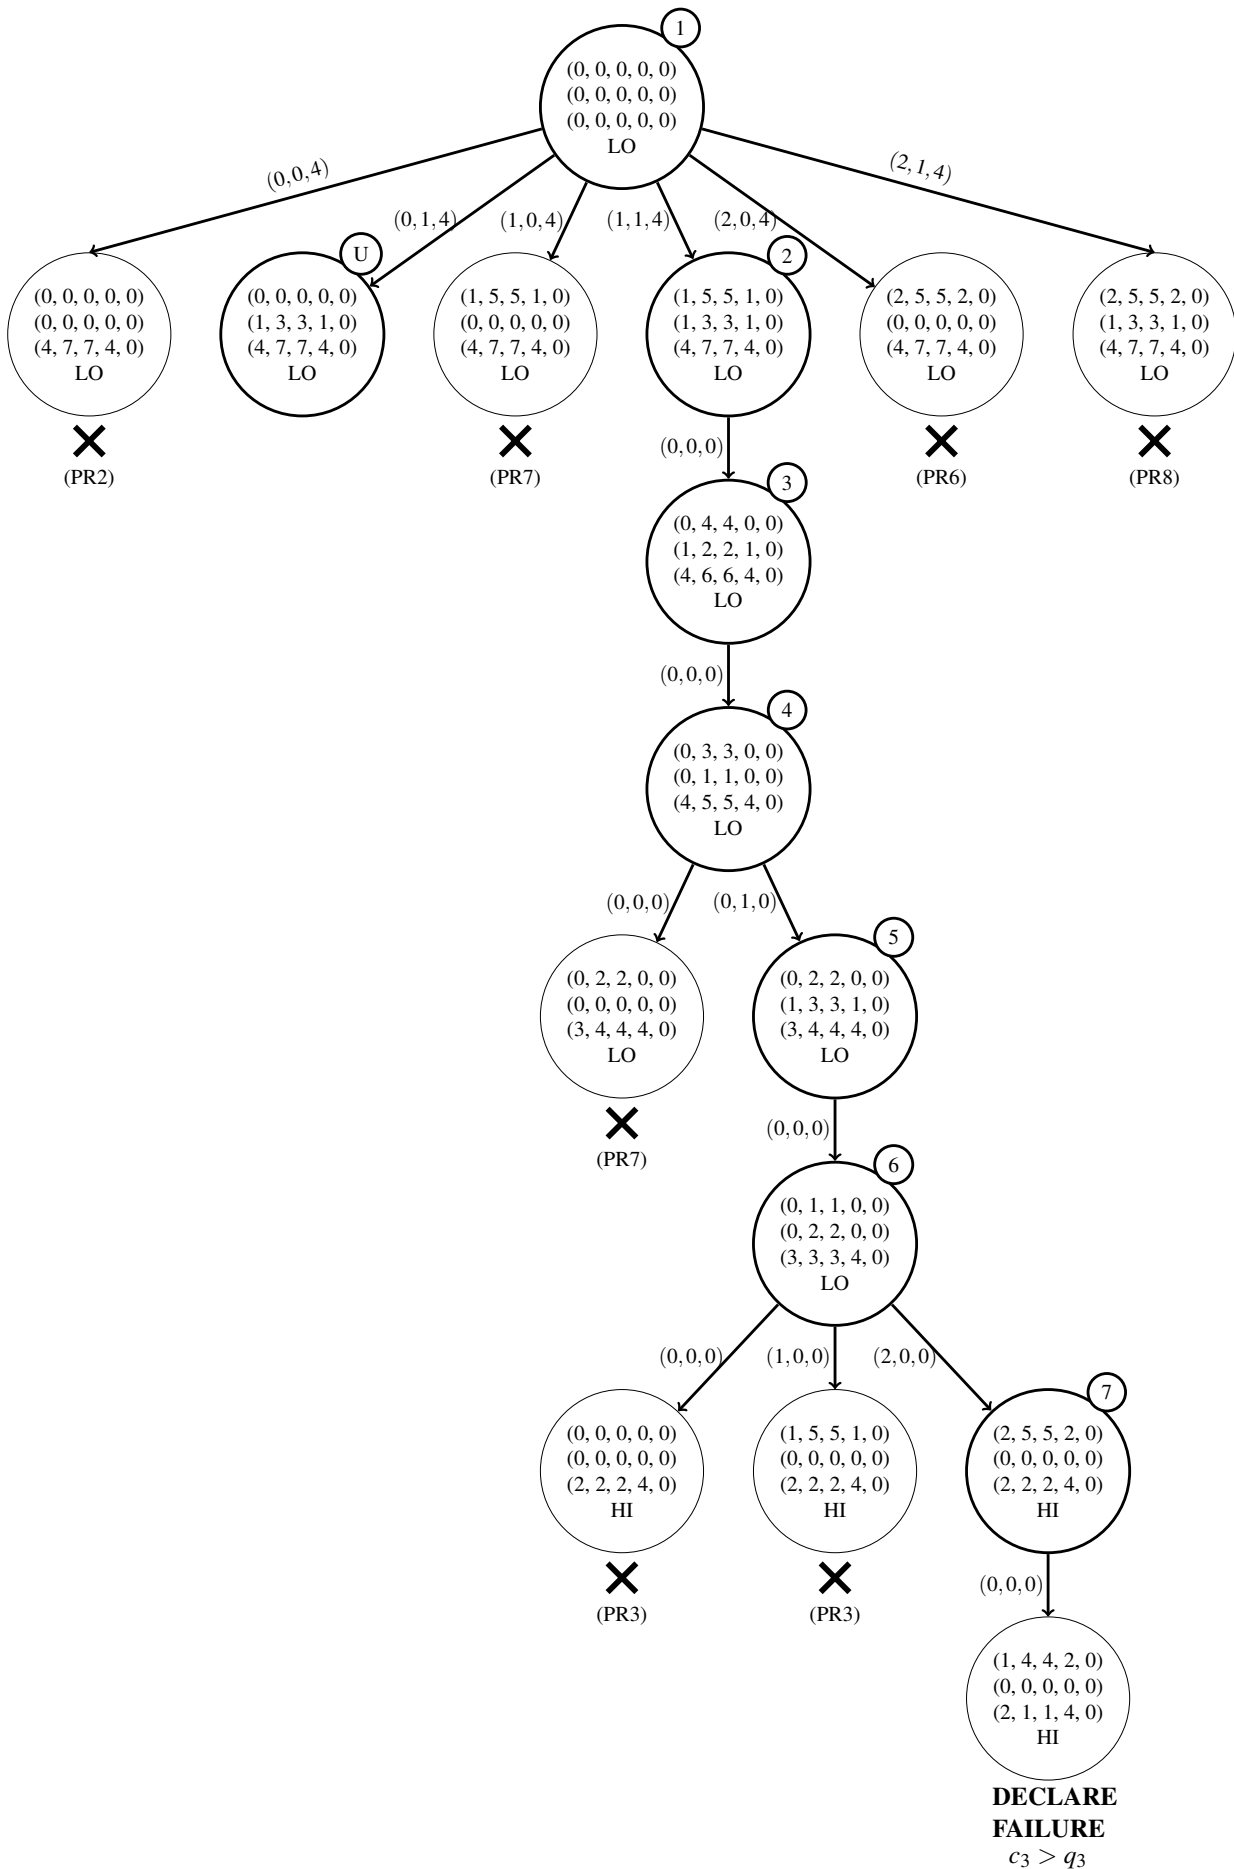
1
(0, 0, 0, 0, 0)
(0, 0, 0, 0, 0)
(0, 0, 0, 0, 0)
LO

(0, 0, 4)
(0, 1, 4)
(1, 0, 4)
(1, 1, 4)
(2, 0, 4)
(2, 1, 4)

(0, 0, 0, 0, 0)
(0, 0, 0, 0, 0)
(4, 7, 7, 4, 0)
LO
(PR2)

U
(0, 0, 0, 0, 0)
(1, 3, 3, 1, 0)
(4, 7, 7, 4, 0)
LO

(1, 5, 5, 1, 0)
(0, 0, 0, 0, 0)
(4, 7, 7, 4, 0)
LO
(PR7)

2
(1, 5, 5, 1, 0)
(1, 3, 3, 1, 0)
(4, 7, 7, 4, 0)
LO

(2, 5, 5, 2, 0)
(0, 0, 0, 0, 0)
(4, 7, 7, 4, 0)
LO
(PR6)

(2, 5, 5, 2, 0)
(1, 3, 3, 1, 0)
(4, 7, 7, 4, 0)
LO
(PR8)

(0, 0, 0)

3
(0, 4, 4, 0, 0)
(1, 2, 2, 1, 0)
(4, 6, 6, 4, 0)
LO

(0, 0, 0)

4
(0, 3, 3, 0, 0)
(0, 1, 1, 0, 0)
(4, 5, 5, 4, 0)
LO

(0, 0, 0)
(0, 1, 0)

(0, 2, 2, 0, 0)
(0, 0, 0, 0, 0)
(3, 4, 4, 4, 0)
LO
(PR7)

5
(0, 2, 2, 0, 0)
(1, 3, 3, 1, 0)
(3, 4, 4, 4, 0)
LO

(0, 0, 0)

6
(0, 1, 1, 0, 0)
(0, 2, 2, 0, 0)
(3, 3, 3, 4, 0)
LO

(0, 0, 0)
(1, 0, 0)
(2, 0, 0)

(0, 0, 0, 0, 0)
(0, 0, 0, 0, 0)
(2, 2, 2, 4, 0)
HI
(PR3)

(1, 5, 5, 1, 0)
(0, 0, 0, 0, 0)
(2, 2, 2, 4, 0)
HI
(PR3)

7
(2, 5, 5, 2, 0)
(0, 0, 0, 0, 0)
(2, 2, 2, 4, 0)
HI

(0, 0, 0)

(1, 4, 4, 2, 0)
(0, 0, 0, 0, 0)
(2, 1, 1, 4, 0)
HI

DECLARE FAILURE
$c_3 > q_3$